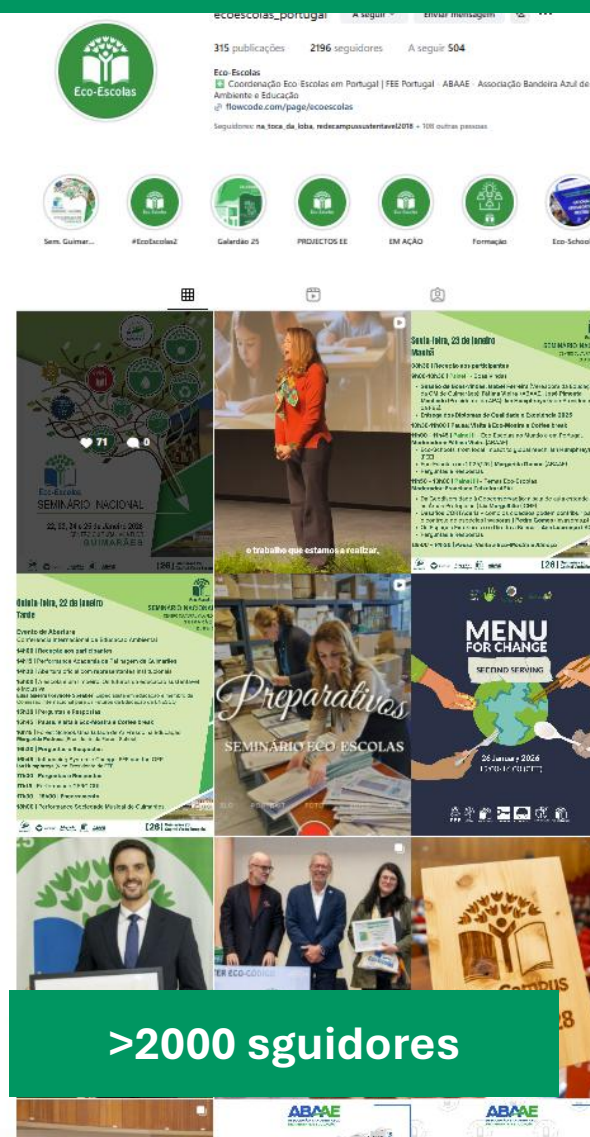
ecoescolas_portugal A seguir Enviar mensagem

Eco-Escolas

315 publicações 2196 seguidores A seguir 504

Eco-Escolas
Coordenação Eco-Escolas em Portugal | FEE Portugal - ABAAE - Associação Bandeira Azul de Ambiente e Educação
flowcode.com/page/ecoescolas

Seguidores: na_toca_da_loba, redecampussustentavel2018 + 108 outras pessoas

Sem. Guimar... #EcoEscolas2 Galardão 25 PROJECTOS EE EM AÇÃO Formação Eco-School

71 0

Eco-Escolas
SEMINÁRIO NACIONAL
22, 23, 24 e 25 de Janeiro 2026
GUIMARÃES

o trabalho que estamos a realizar.

Sexta-feira, 23 de Janeiro
Manhã

Quinta-feira, 22 de Janeiro
Tarde

Evento de Abertura

SEMINÁRIO NACIONAL

Preparativos
SEMINÁRIO ECO ESCOLAS

MENU FOR CHANGE
SECOND SERVING
26 January 2026

Campus
28

ABAAE
ABAAE

>2000 sguidores